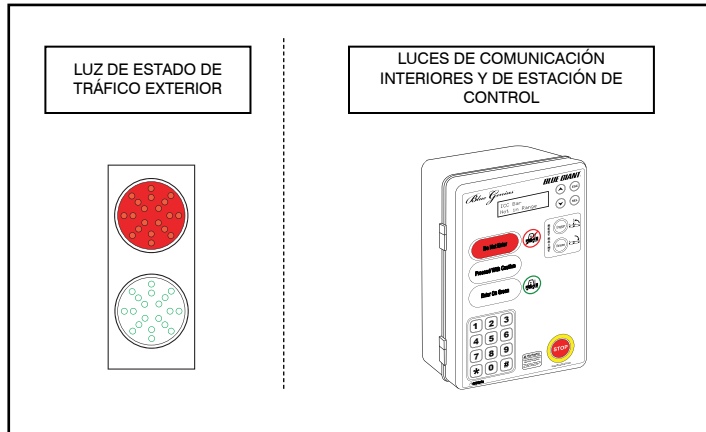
LUZ DE ESTADO DE TRÁFICO EXTERIOR

LUCES DE COMUNICACIÓN INTERIORES Y DE ESTACIÓN DE CONTROL

Blue Genius

BLUE GIANT

LOC Stat
Not in Range

Do Not Enter

Proceed With Caution

Enter Dr Dock

1 2 3
4 5 6
7 8 9
* 0 #

STOP